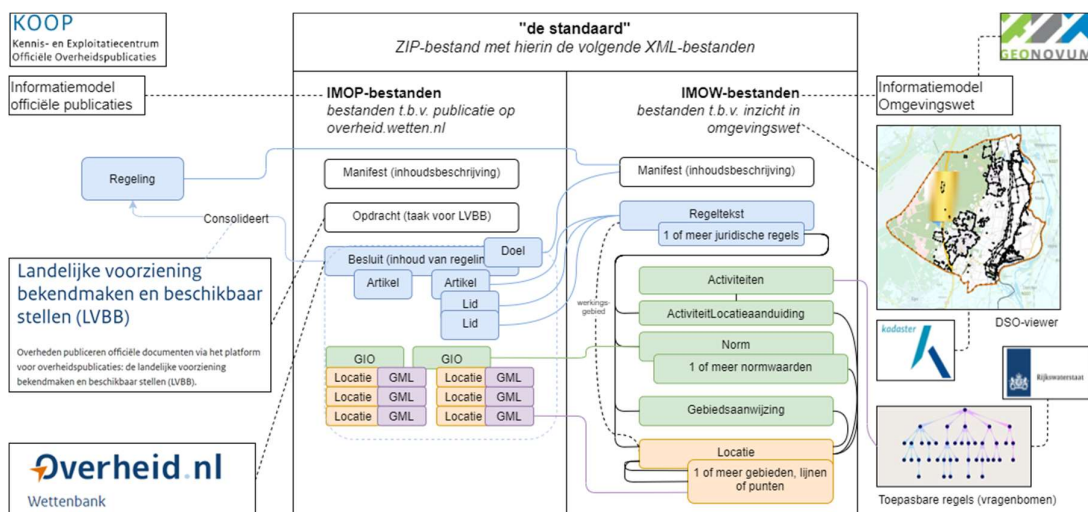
KOOP
Kennis- en Exploitatiecentrum Officiële Overheidspublicaties

Informatiemodel officiële publicaties

"de standaard"
ZIP-bestand met hierin de volgende XML-bestanden

GEONOVUM

Informatiemodel Omgevingswet

IMOP-bestanden
bestanden t.b.v. publicatie op overheid.wetten.nl

IMOW-bestanden
bestanden t.b.v. inzicht in omgevingswet

Regeling

Consolideert

Manifest (inhoudsbeschrijving)

Opdracht (taak voor LVBB)

Besluit (inhoud van regelin

Doel

Artikel

Artikel

Lid

Lid

GIO

GIO

Locatie | GML
Locatie | GML
Locatie | GML

Locatie | GML
Locatie | GML
Locatie | GML

Manifest (inhoudsbeschrijving)

Regeltekst

1 of meer juridische regels

werkings-gebied

Activiteiten

ActiviteitLocatieaanduiding

Norm

1 of meer normwaarden

Gebiedsaanwijzing

Locatie

1 of meer gebieden, lijnen of punten

Landelijke voorziening bekendmaken en beschikbaar stellen (LVBB)

Overheden publiceren officiële documenten via het platform voor overheidspublicaties: de landelijke voorziening bekendmaken en beschikbaar stellen (LVBB).

Overheid.nl
Wettenbank

DSO-viewer

kadaster

Rijkswaterstaat

Toepasbare regels (vragenbomen)